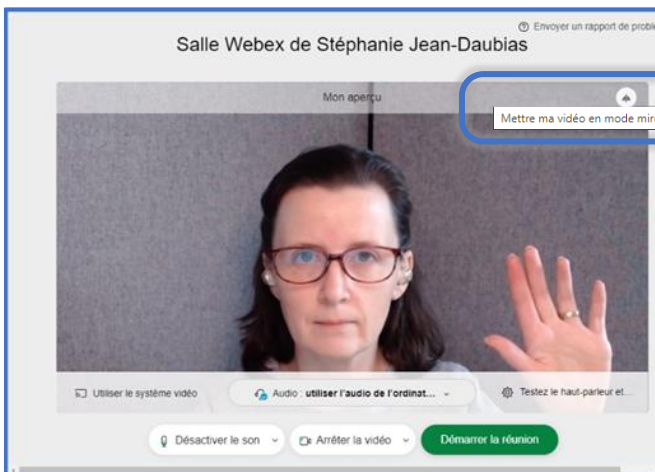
Envoyer un rapport de probl

Salle Webex de Stéphanie Jean-Daubias

Mon aperçu

Mettre ma vidéo en mode mir

Utiliser le système vidéo

Audio : utiliser l'audio de l'ordinat...

Testez le haut-parleur et...

Désactiver le son

Arrêter la vidéo

Démarrer la réunion